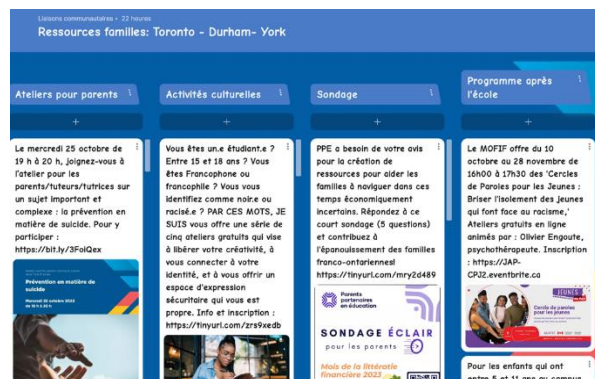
Liaisons communautaires • 22 heures

Ressources familles: Toronto - Durham- York

Ateliers pour parents

+

Le mercredi 25 octobre de 19 h à 20 h, joignez-vous à l'atelier pour les parents/tuteurs/tutrices sur un sujet important et complexe : la prévention en matière de suicide. Pour y participer : https://bit.ly/3FoiQex

Prévention en matière de suicide

Mercredi 25 octobre 2023 de 19 h à 20 h

Activités culturelles

+

Vous êtes un.e étudiant.e ? Entre 15 et 18 ans ? Vous êtes Francophone ou francophile ? Vous vous identifiez comme noir.e ou racisé.e ? PAR CES MOTS, JE SUIS vous offre une série de cinq ateliers gratuits qui vise à libérer votre créativité, à vous connecter à votre identité, et à vous offrir un espace d'expression sécuritaire qui vous est propre. Info et inscription : https://tinyurl.com/zrs9xedb

Sondage

+

PPE a besoin de votre avis pour la création de ressources pour aider les familles à naviguer dans ces temps économiquement incertains. Répondez à ce court sondage (5 questions) et contribuez à l'épanouissement des familles franco-ontariennes! https://tinyurl.com/mry2d489

Parents partenaires en éducation

SONDAGE ÉCLAIR pour les parents

Mois de la littératie financière 2023

Programme après l'école

+

Le MOFIF offre du 10 octobre au 28 novembre de 16h00 à 17h30 des 'Cercles de Paroles pour les Jeunes : Briser l'isolement des jeunes qui font face au racisme,' Ateliers gratuits en ligne animés par : Olivier Engoute, psychothérapeute. Inscription : https://JAP-CPJ2.eventbrite.ca

JEUNES

Cercle de paroles pour les jeunes

Pour les enfants qui ont entre 5 et 11 ans au campus